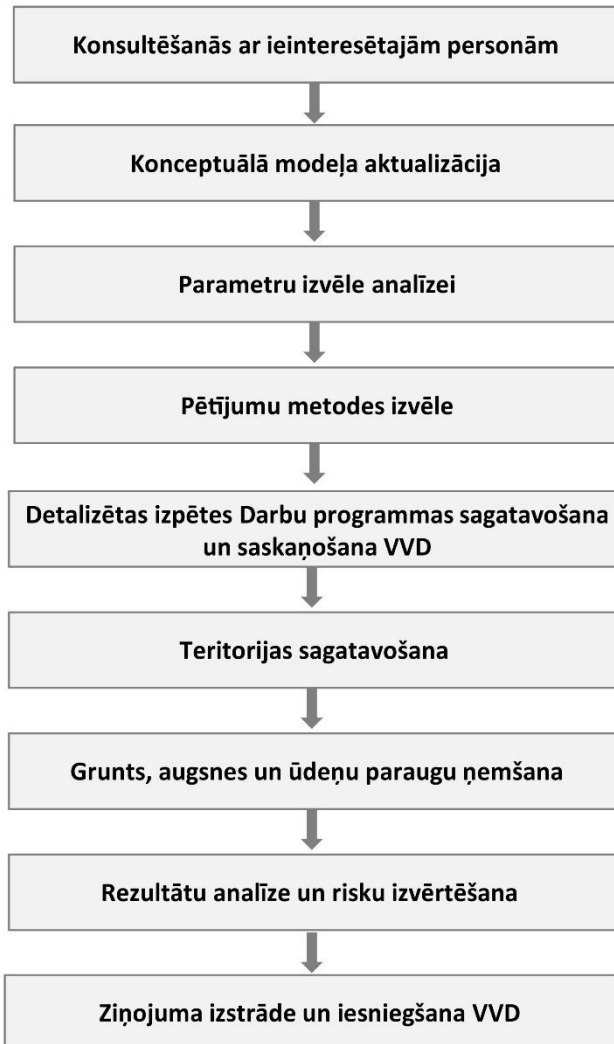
Konsultēšanās ar ieinteresētajām personām

Konceptuālā modeļa aktualizācija

Parametru izvēle analīzei

Pētījumu metodes izvēle

Detalizētas izpētes Darbu programmas sagatavošana un saskaņošana VVD

Teritorijas sagatavošana

Grunts, augsnes un ūdeņu paraugu ņemšana

Rezultātu analīze un risku izvērtēšana

Ziņojuma izstrāde un iesniegšana VVD